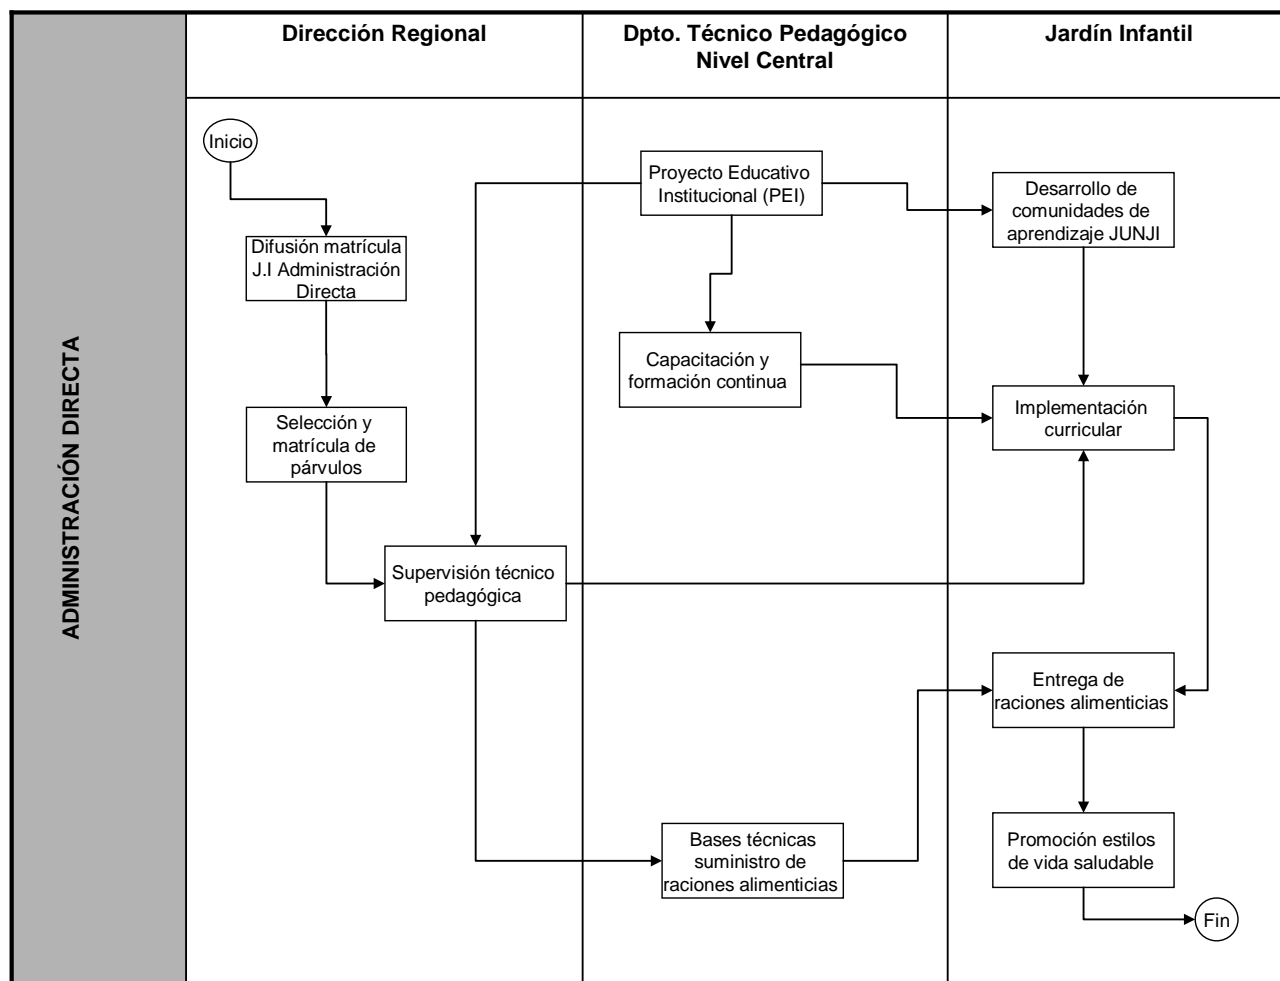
ADMINISTRACIÓN DIRECTA

Dirección Regional

Dpto. Técnico Pedagógico Nivel Central

Jardín Infantil

Inicio

Difusión matrícula J.I Administración Directa

Selección y matrícula de párvulos

Supervisión técnico pedagógica

Proyecto Educativo Institucional (PEI)

Capacitación y formación continua

Bases técnicas suministro de raciones alimenticias

Desarrollo de comunidades de aprendizaje JUNJI

Implementación curricular

Entrega de raciones alimenticias

Promoción estilos de vida saludable

Fin